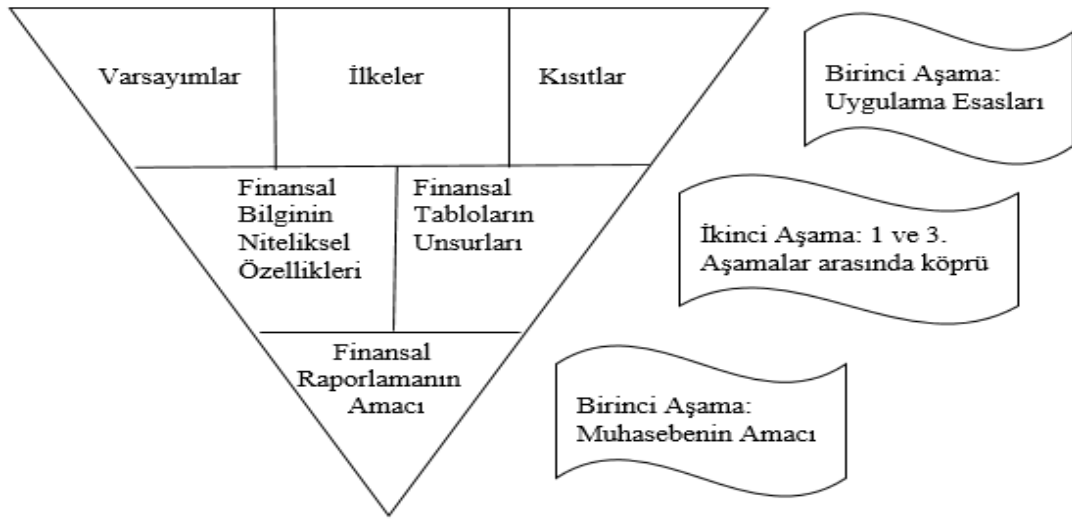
Varsayımlar

İlkeler

Kısıtlar

Finansal Bilginin Niteliksel Özellikleri

Finansal Tabloların Unsurları

Finansal Raporlamanın Amacı

Birinci Aşama: Uygulama Esasları

İkinci Aşama: 1 ve 3. Aşamalar arasında köprü

Birinci Aşama: Muhasebenin Amacı